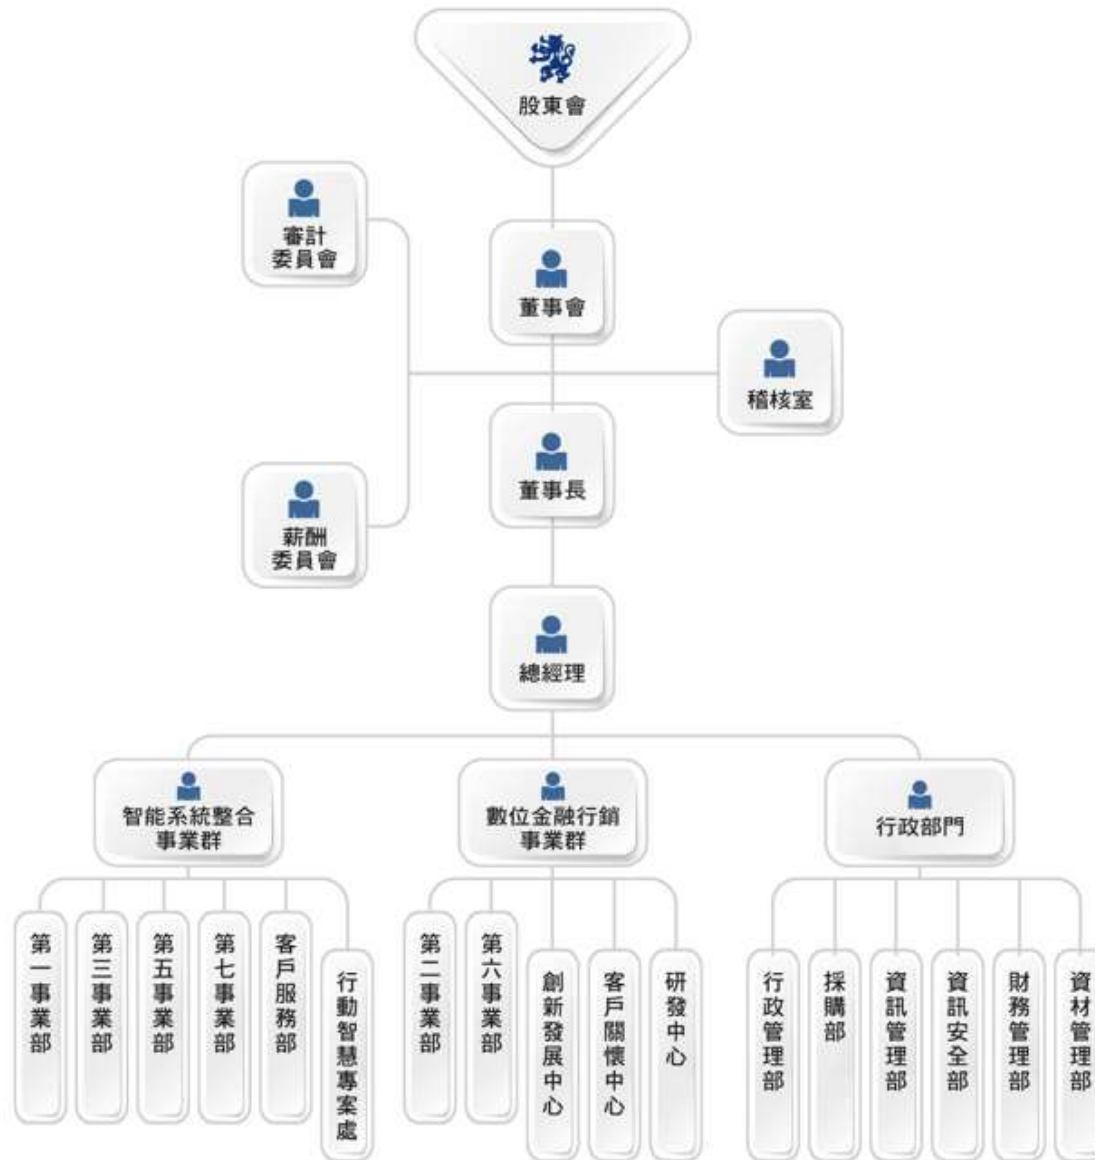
股東會

審計委員會

董事會

稽核室

董事長

薪酬委員會

總經理

智能系統整合事業群

數位金融行銷事業群

行政部門

第一事業部

第三事業部

第五事業部

第七事業部

客戶服務部

行動智慧專案處

第二事業部

第六事業部

創新發展中心

客戶關懷中心

研發中心

行政管理部

採購部

資訊管理部

資訊安全部

財務管理部

資材管理部